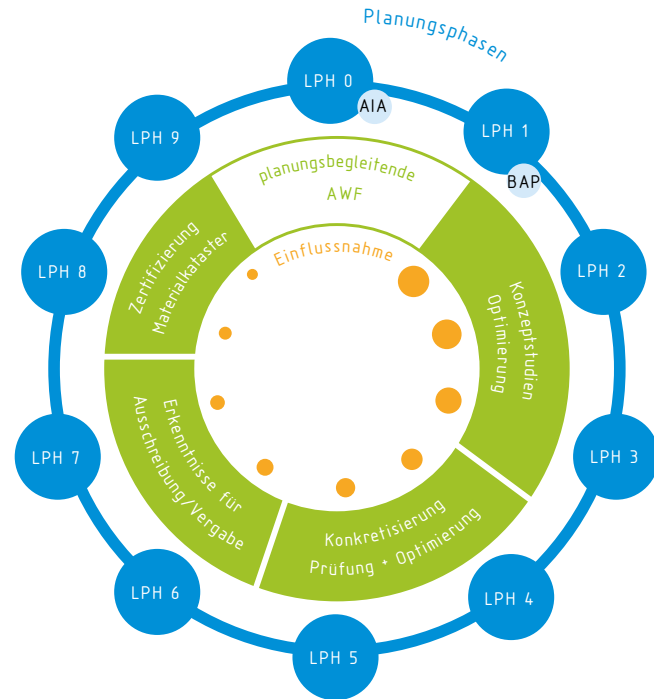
Planungsphasen

LPH 0
AIA
LPH 1
BAP
LPH 2
LPH 3
LPH 4
LPH 5
LPH 6
LPH 7
LPH 8
LPH 9

planungsbegleitende
AWF

Einflussnahme

Konzeptstudien
Optimierung

Konkretisierung
Prüfung + Optimierung

Erkenntnisse für
Ausschreibung/Vergabe

Zertifizierung
Materialkataster